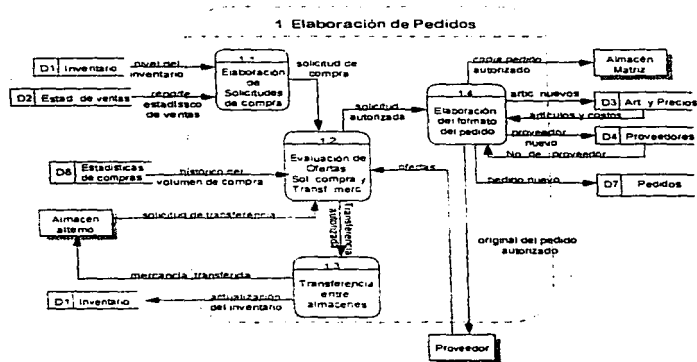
1 Elaboración de Pedidos

D1 Inventario

nivel del inventario

1.1
Elaboración de Solicitudes de compra

solicitud de compra

D2 Estad. de ventas

reporte estadístico de ventas

1.2
Evaluación de Ofertas Sol. compra y Transf. merc.

solicitud autorizada

1.4
Elaboración del formato del pedido

copia pedido autorizado

Almacén Matriz

artic. nuevos

D3 Art. y Precios

artículos y costos

proveedor nuevo

D4 Proveedores

No. de proveedor

pedido nuevo

D7 Pedidos

D6 Estadísticas de compras

histórico del volumen de compra

ofertas

Almacen alterno

solicitud de transferencia

Transferencia autorizada

mercancía transferida

1.3
Transferencia entre almacenes

D1 Inventario

actualización del inventario

original del pedido autorizado

Proveedor